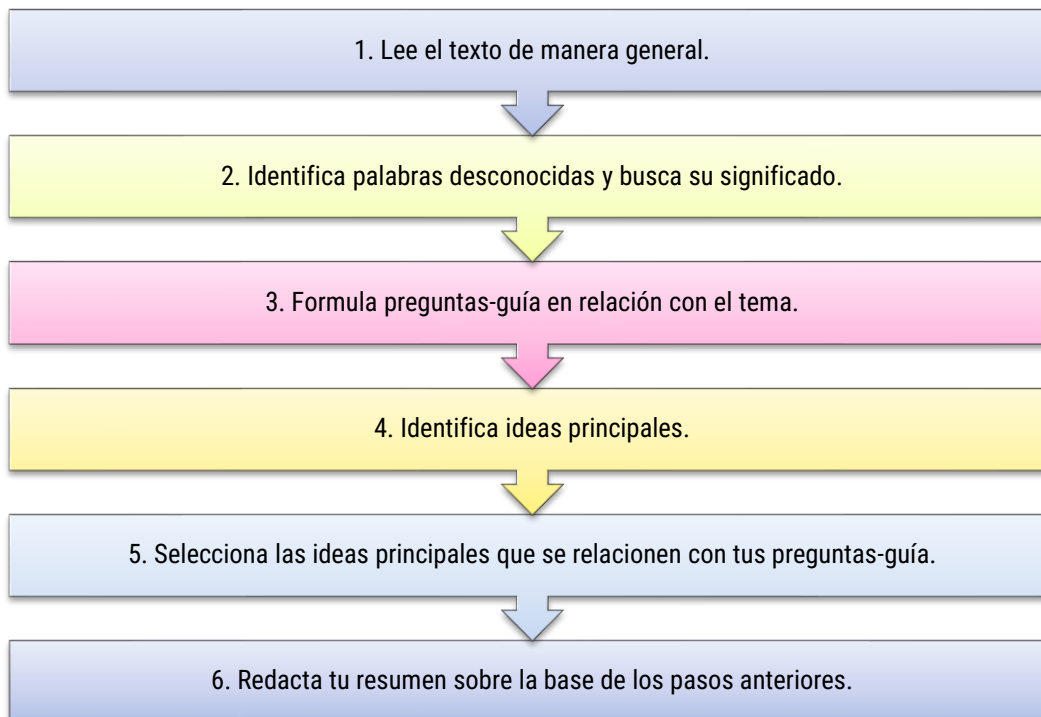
1. Lee el texto de manera general.

2. Identifica palabras desconocidas y busca su significado.

3. Formula preguntas-guía en relación con el tema.

4. Identifica ideas principales.

5. Selecciona las ideas principales que se relacionen con tus preguntas-guía.

6. Redacta tu resumen sobre la base de los pasos anteriores.